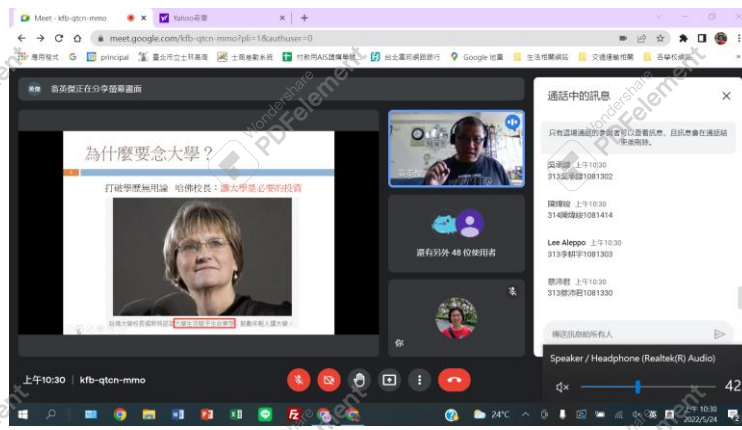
Meet - kfb-qtcn-mmo
Yahoo奇摩
meet.google.com/kfb-qtcn-mmo?pli=1&authuser=0
應用程式 principal 臺北市立士林高商 士商差勤系統 勃勤用AIS護備專區 台北富邦網路銀行 Google 地圖 生活相關網站 交通運輸相關 高學校網站

翁英傑正在分享螢幕畫面

為什麼要念大學？
打破學歷無用論 哈佛校長：讀大學是必要的投資
哈佛大學校長福斯特在 大學生活不只在求知 影響年輕人讀大學

還有另外 48 位使用者

你

通話中的訊息
只有這場通話的參與者可以查看訊息，且訊息會在通話結束後刪除。

吳承諺 上午10:30
313吳承諺1081302

陳瑋峻 上午10:30
314陳瑋峻1081414

Lee Aleppo 上午10:30
313李耕宇1081303

蔡沛君 上午10:30
313蔡沛君1081330

傳送訊息給所有人

Speaker / Headphone (Realtek(R) Audio)
42

上午10:30 | kfb-qtcn-mmo

24°C
上午 10:30
2022/5/24

Wondershare PDFelement